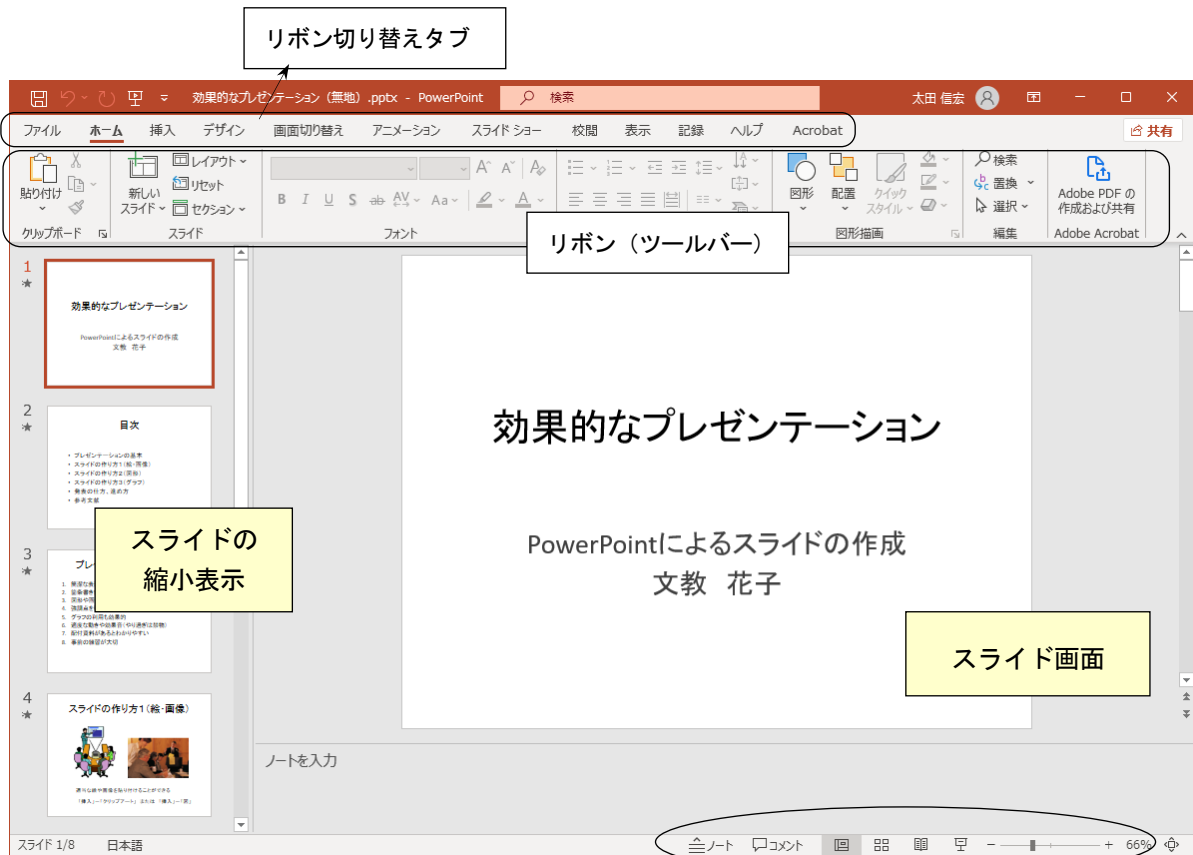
リボン切り替えタブ

効果的なプレゼンテーション（無地）.pptx - PowerPoint 検索 太田 信宏

ファイル ホーム 挿入 デザイン 画面切り替え アニメーション スライド ショー 校閲 表示 記録 ヘルプ Acrobat 共有

貼り付け クリップボード 新しいスライド レイアウト リセット セクション スライド B I U S ab AV Aa A フォント 図形 配置 クイック スタイル 図形描画 検索 置換 選択 編集 Adobe PDF の作成および共有 Adobe Acrobat

リボン（ツールバー）

1 効果的なプレゼンテーション PowerPointによるスライドの作成 文教 花子

2 目次
プレゼンテーションの基本
スライドの作り方1（絵・画像）
スライドの作り方2（図形）
スライドの作り方3（グラフ）
発表の仕方、進め方
参考文献

3 プレ
簡潔な
説明書
図形や
強調表
グラフの利用も効果的
適度な動きや効果音（やり過ぎは禁物）
配付資料があるとわかりやすい
事前の練習が大切

スライドの縮小表示

4 スライドの作り方1（絵・画像）
適切な絵や画像を貼り付けることができる
「挿入」→「クリップアート」または「挿入」→「図」

効果的なプレゼンテーション

PowerPointによるスライドの作成
文教　花子

スライド画面

ノートを入力

スライド 1/8 日本語 ノート コメント 66%